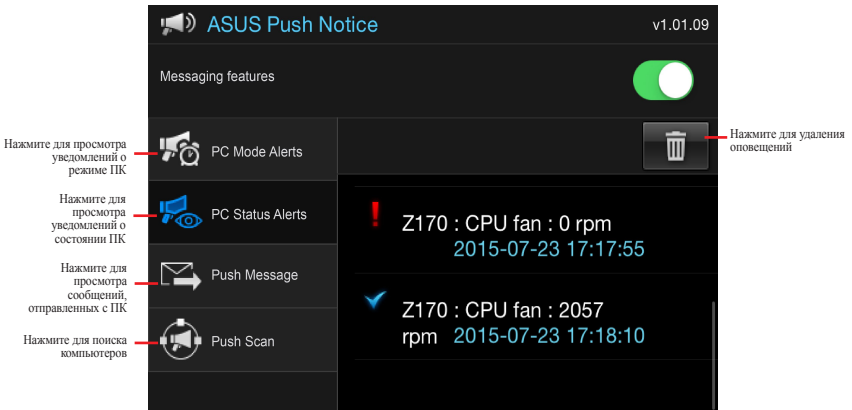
ASUS Push Notice

v1.01.09

Messaging features

Нажмите для просмотра уведомлений о режиме ПК

PC Mode Alerts

Нажмите для просмотра уведомлений о состоянии ПК

PC Status Alerts

Нажмите для просмотра сообщений, отправленных с ПК

Push Message

Нажмите для поиска компьютеров

Push Scan

Нажмите для удаления оповещений

!

Z170 : CPU fan : 0 rpm
2015-07-23 17:17:55

Z170 : CPU fan : 2057 rpm 2015-07-23 17:18:10